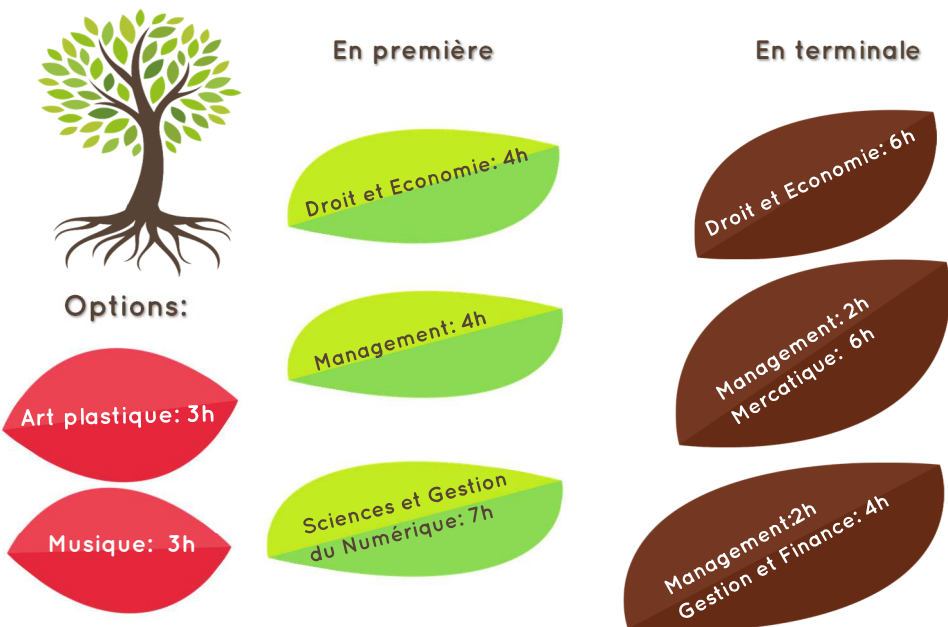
Options:

Art plastique: 3h

Musique: 3h

En première

Droit et Economie: 4h

Management: 4h

Sciences et Gestion du Numérique: 7h

En terminale

Droit et Economie: 6h

Management: 2h
Mercatique: 6h

Management:2h
Gestion et Finance: 4h